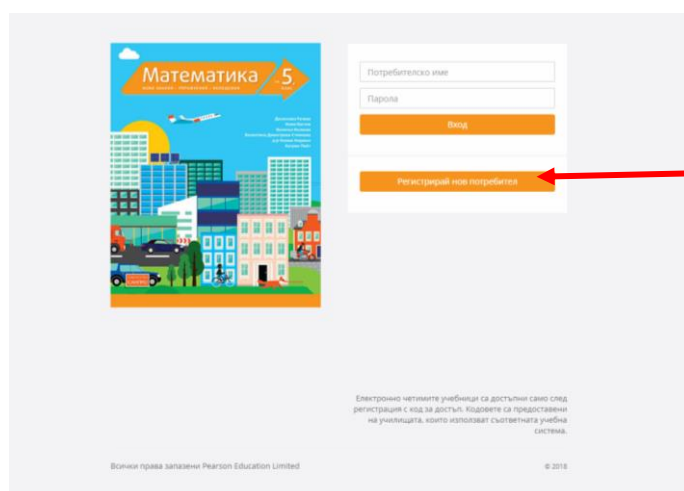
Математика 5
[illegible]

Потребителско име
Парола
Вход

Регистрирай нов потребител

Електронно четимите учебници са достъпни само след регистрация с код за достъп. Кодовете са предоставени на училищата, които използват съответната учебна система.

Всички права запазени Pearson Education Limited

© 2018